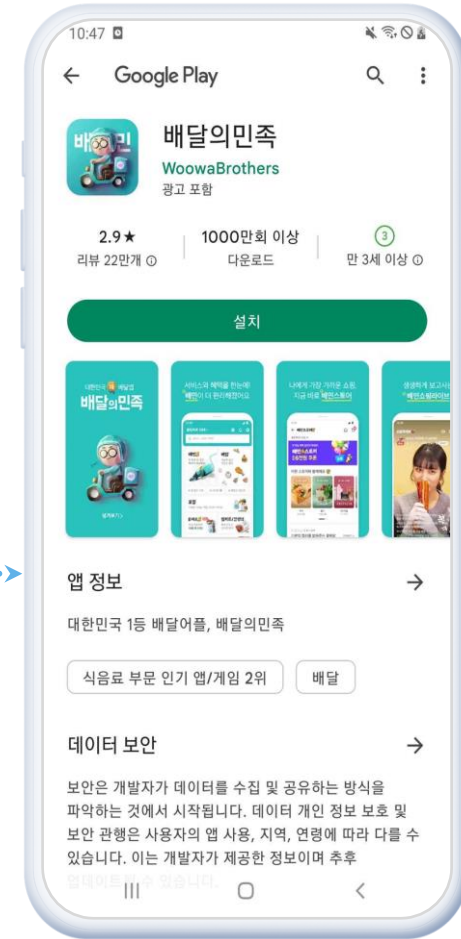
10:47

Google Play

배달의민족
WoowaBrothers
광고 포함

2.9★
리뷰 22만개 ⓘ

1000만회 이상
다운로드

3
만 3세 이상 ⓘ

설치

대한민국 1등 배달앱
배달의민족

서비스와 혜택을 한눈에
배민이 더 편리해졌어요

나에게 가장 가까운 쇼핑,
지금 바로 배민스토어

생생하게 보고 사는
배민쇼핑라이브

앱 정보
→

대한민국 1등 배달어플, 배달의민족

식음료 부문 인기 앱/게임 2위
배달

데이터 보안
→

보안은 개발자가 데이터를 수집 및 공유하는 방식을 파악하는 것에서 시작됩니다. 데이터 개인 정보 보호 및 보안 관행은 사용자의 앱 사용, 지역, 연령에 따라 다를 수 있습니다. 이는 개발자가 제공한 정보이며 추후 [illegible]